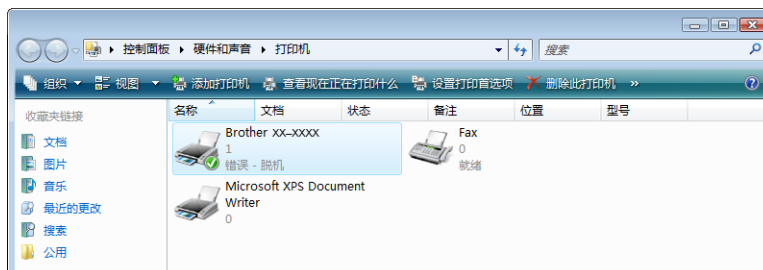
控制面板 ▸ 硬件和声音 ▸ 打印机

搜索

组织 ▾ 视图 ▾ 添加打印机 查看现在正在打印什么 设置打印首选项 删除此打印机 »

收藏夹链接

文档

图片

音乐

最近的更改

搜索

公用

| 名称 | 文档 | 状态 | 备注 | 位置 | 型号 |
|---|---|---|---|---|---|

Brother XX-XXXX
1
错误 - 脱机

Fax
0
就绪

Microsoft XPS Document Writer
0